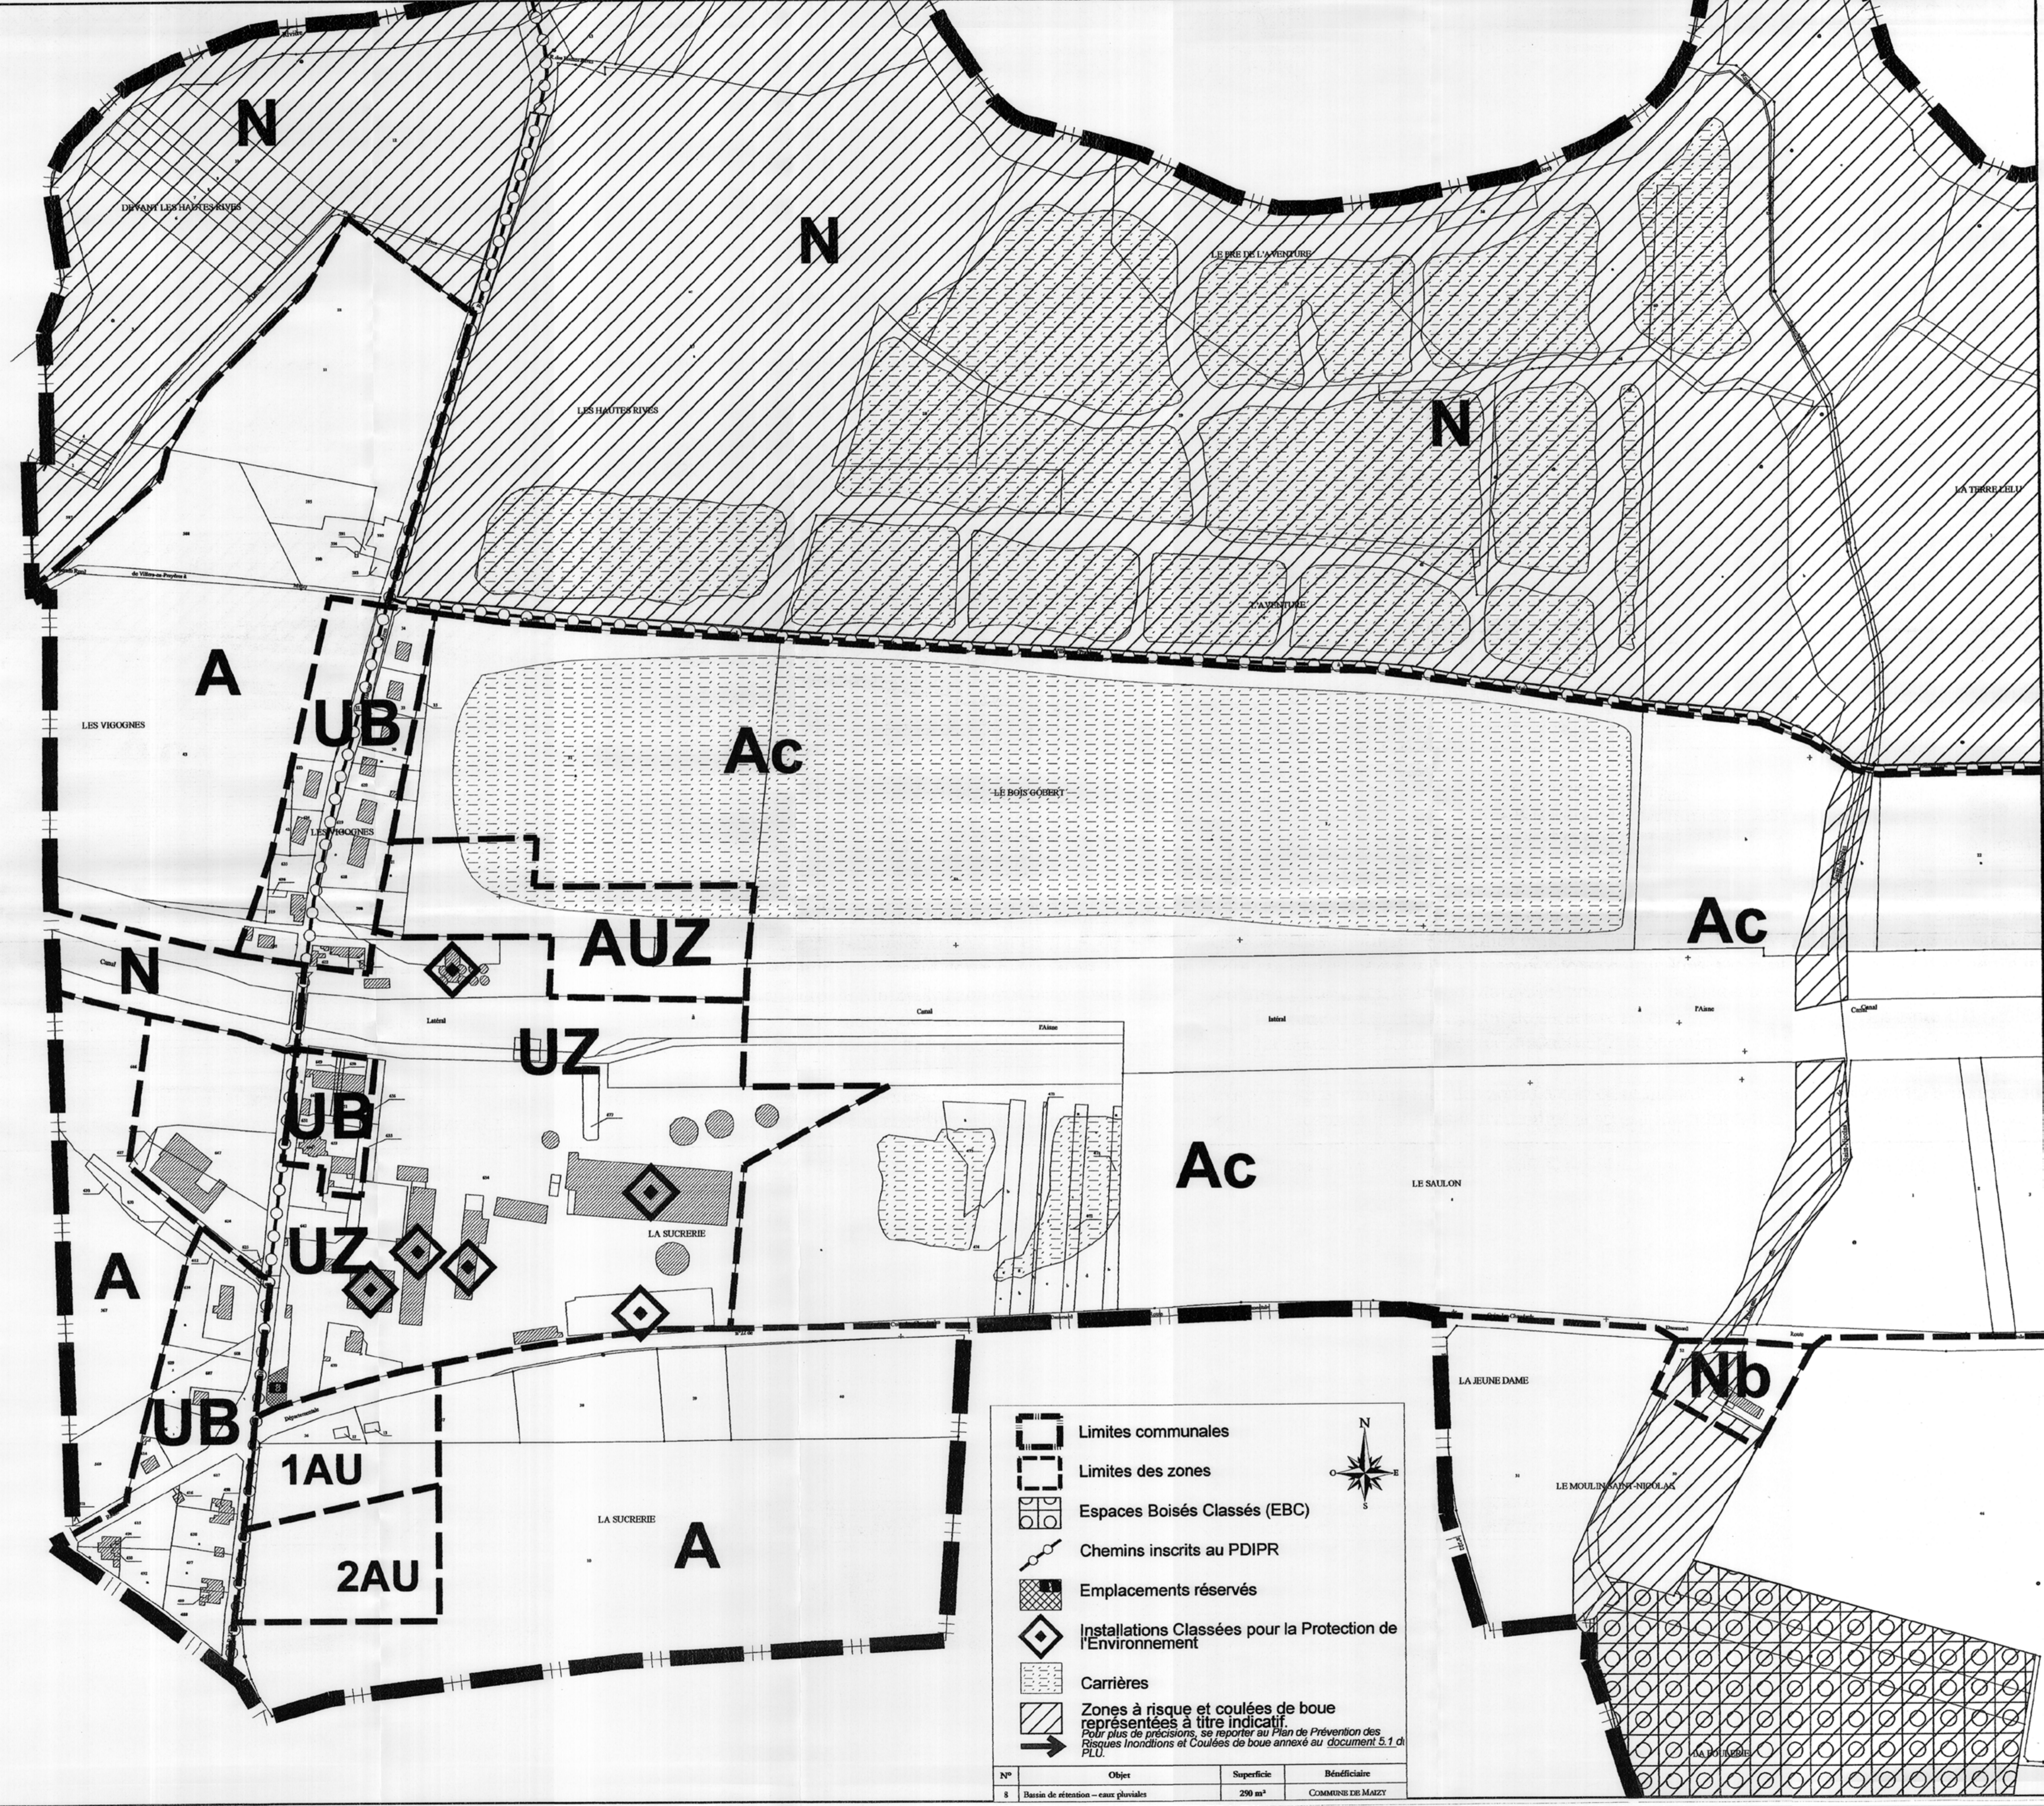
N

DEVANT LES HAUTES RIVES

N

LE PRE DE L'AVENTURE

LES HAUTES RIVES

N

LA TERRE L'ELU

L'AVENTURE

A

LES VIGOGNES

UB

Ac

LE BOIS GOBERT

LES VIGOGNES

Ac

AUZ

N

Canal

Latéral

Canal

l'Aisne

Latéral

l'Aisne

Canal

UZ

UB

Ac

LE SAULON

LA SUCRERIE

UZ

A

LA JEUNE DAME

Nb

UB

1AU

LA SUCRERIE

LE MOULIN SAINT-NICOLAS

A

2AU

Limites communales

Limites des zones

Espaces Boisés Classés (EBC)

Chemins inscrits au PDIPR

Emplacements réservés

Installations Classées pour la Protection de l'Environnement

Carrières

Zones à risque et coulées de boue représentées à titre indicatif. Pour plus de précisions, se reporter au Plan de Prévention des Risques Inondtions et Coulées de boue annexé au document 5.1 du PLU.

N

O

E

S

| N° | Objet | Superficie | Bénéficiaire |
|---|---|---|---|
| 8 | Bassin de rétention – eaux pluviales | 250 m² | COMMUNE DE MAIZY |